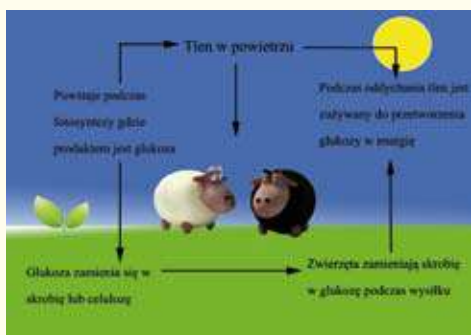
Tlen w powietrzu

Powstaje podczas fotosyntezy gdzie produktem jest glukoza

Podczas oddychania tlen jest używany do przetworzenia glukozy w energię

Glukoza zamienia się w skrobię lub celulozę

Zwierzęta zamieniają skrobię w glukozę podczas wysiłku